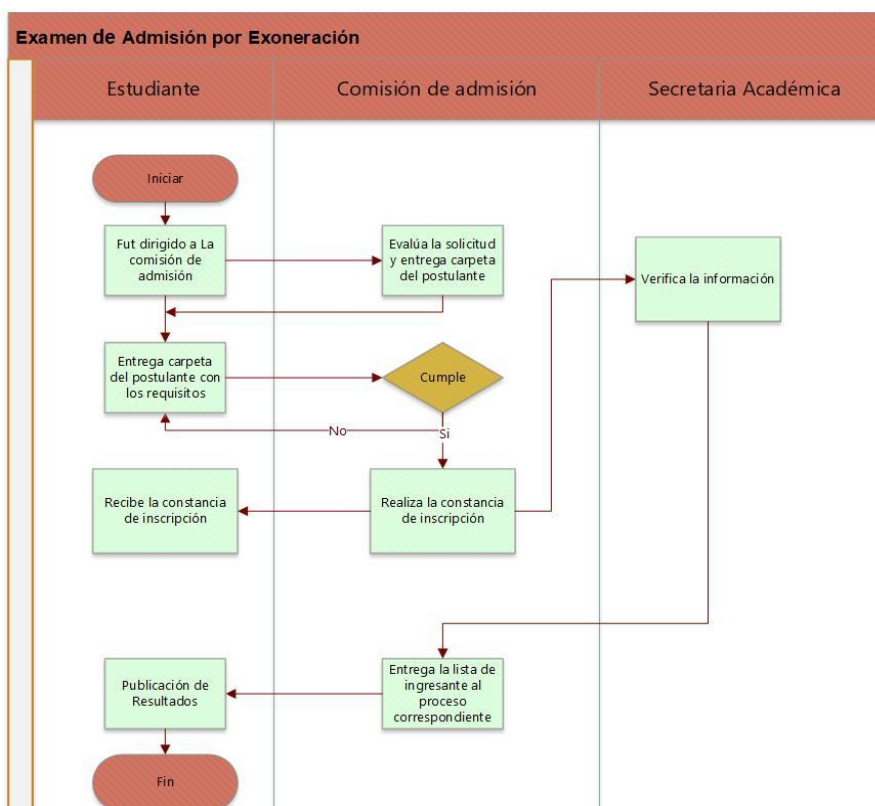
Examen de Admisión por Exoneración

Estudiante

Comisión de admisión

Secretaria Académica

Iniciar

Fut dirigido a La comisión de admisión

Evalúa la solicitud y entrega carpeta del postulante

Verifica la información

Entrega carpeta del postulante con los requisitos

Cumple

No

Si

Recibe la constancia de inscripción

Realiza la constancia de inscripción

Publicación de Resultados

Entrega la lista de ingresante al proceso correspondiente

Fin